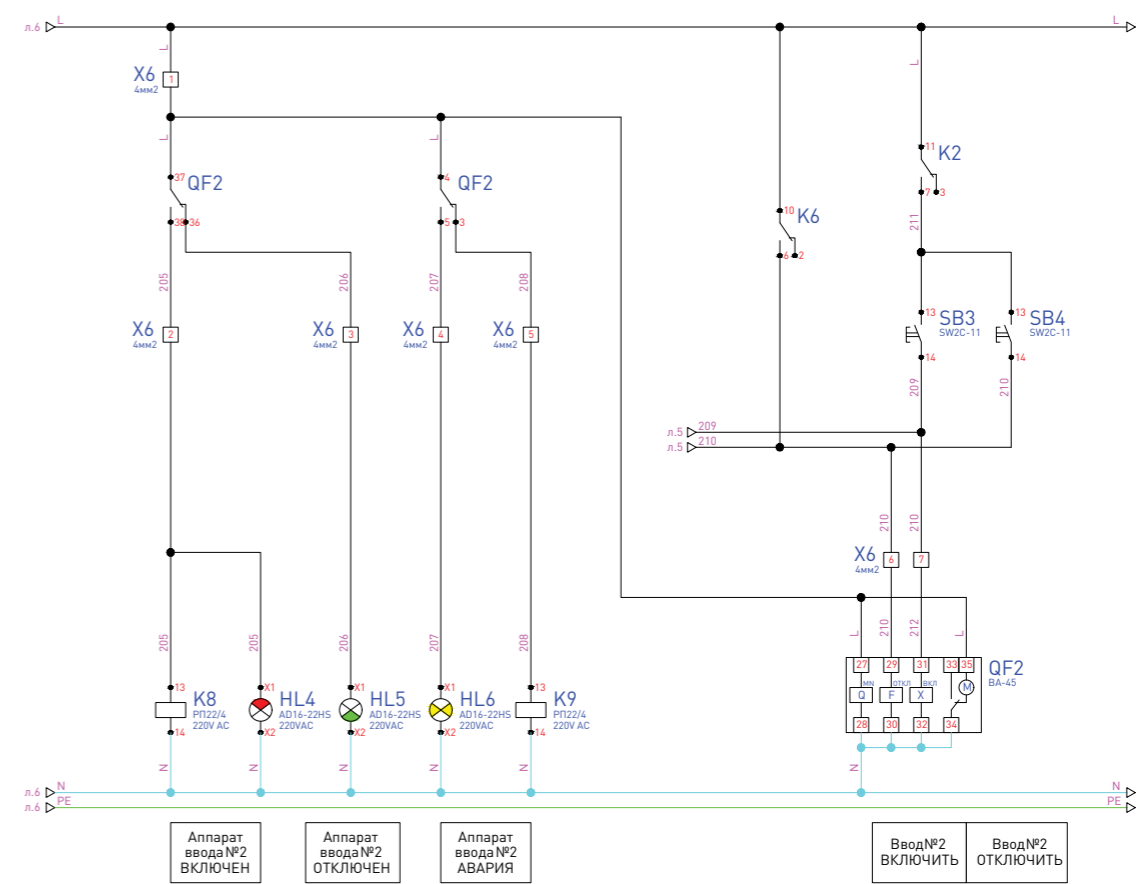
л.6 L
L
X6 1
4мм2
L
37 QF2
38 36
205
X6 2
4мм2
206
X6 3
4мм2
L
4 QF2
5 3
207
X6 4
4мм2
208
X6 5
4мм2
205
13 K8
РП22/4
220V AC
14
N
205
X1 HL4
AD16-22HS
220VAC
X2
N
206
X1 HL5
AD16-22HS
220VAC
X2
N
207
X1 HL6
AD16-22HS
220VAC
X2
N
208
13 K9
РП22/4
220V AC
14
N
10 K6
6 2
L
11 K2
7 3
211
13 SB3
SW2C-11
14
209
13 SB4
SW2C-11
14
210
л.5 209
л.5 210
210
210
X6 6
4мм2
7
L
210
212
L
27 29 31 33 35 QF2
ВА-45
MN ОТКЛ ВКЛ
Q F X M
28 30 32 34
N
л.6 N
л.6 PE
N
PE

Аппарат ввода №2 ВКЛЮЧЕН

Аппарат ввода №2 ОТКЛЮЧЕН

Аппарат ввода №2 АВАРИЯ

Ввод№2 ВКЛЮЧИТЬ

Ввод№2 ОТКЛЮЧИТЬ